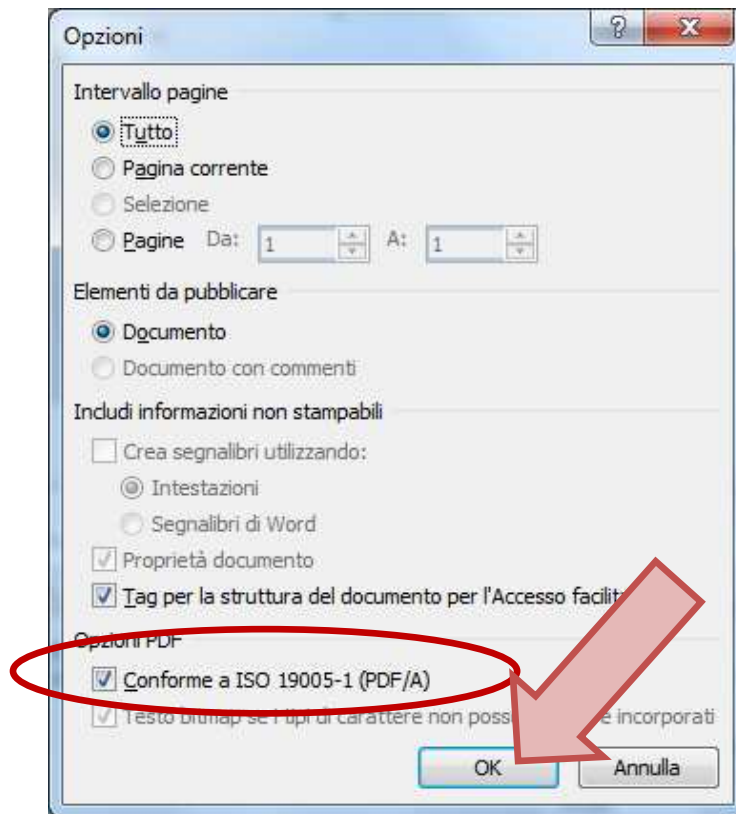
Opzioni

?

Intervallo pagine

Tutto

Pagina corrente

Selezione

Pagine Da: 1 A: 1

Elementi da pubblicare

Documento

Documento con commenti

Includi informazioni non stampabili

Crea segnalibri utilizzando:

Intestazioni

Segnalibri di Word

Proprietà documento

Tag per la struttura del documento per l'Accesso facilit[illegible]

Opzioni PDF

Conforme a ISO 19005-1 (PDF/A)

Testo bitmap se i tipi di carattere non poss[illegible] incorporati

OK

Annulla